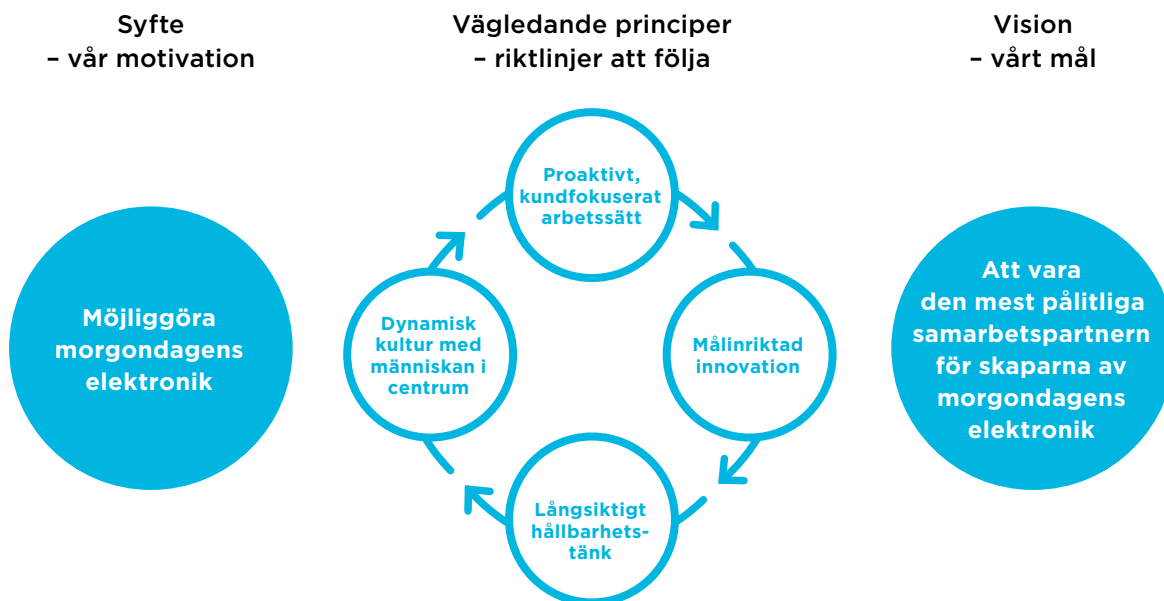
Syfte
– vår motivation

Vägledande principer
– riktlinjer att följa

Vision
– vårt mål

Möjliggöra morgondagens elektronik

Proaktivt, kundfokuserat arbetssätt

Målinriktad innovation

Långsiktigt hållbarhetstänk

Dynamisk kultur med människan i centrum

Att vara den mest pålitliga samarbetspartnern för skaparna av morgondagens elektronik